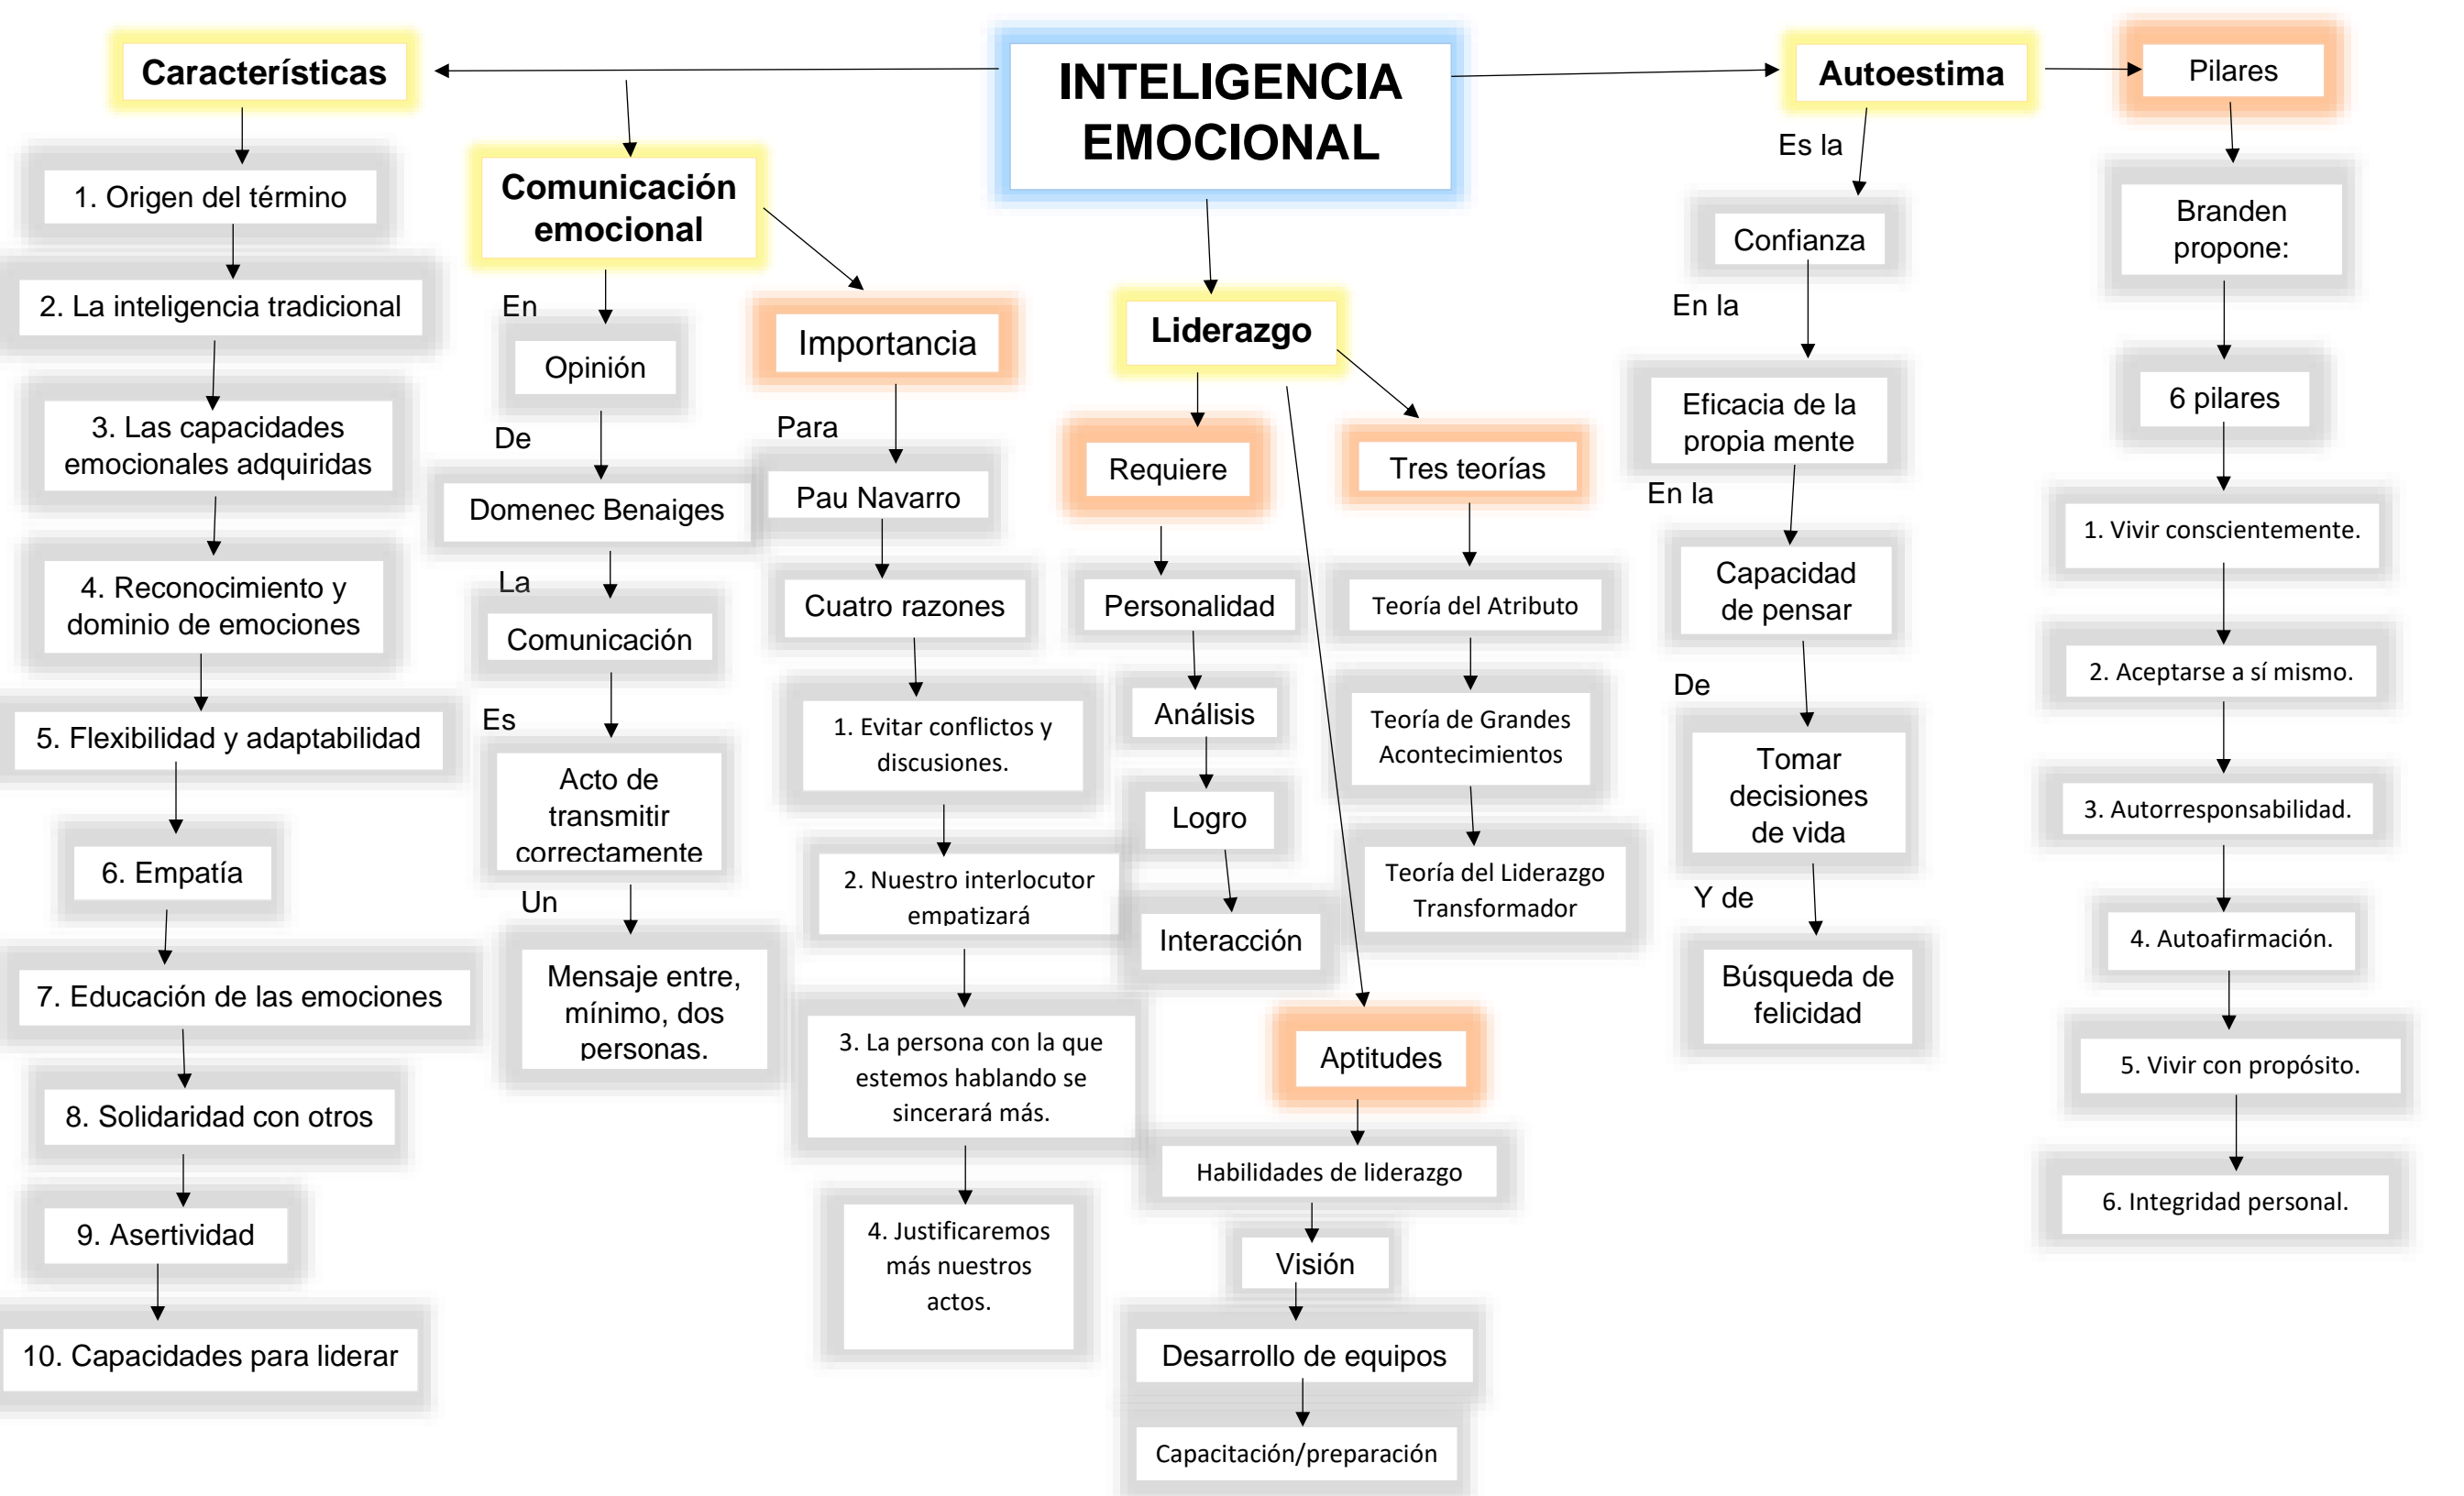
INTELIGENCIA EMOCIONAL

Características

1. Origen del término

2. La inteligencia tradicional

3. Las capacidades emocionales adquiridas

4. Reconocimiento y dominio de emociones

5. Flexibilidad y adaptabilidad

6. Empatía

7. Educación de las emociones

8. Solidaridad con otros

9. Asertividad

10. Capacidades para liderar

Comunicación emocional

En

Opinión

De

Domenec Benaiges

La

Comunicación

Es

Acto de transmitir correctamente

Un

Mensaje entre, mínimo, dos personas.

Importancia

Para

Pau Navarro

Cuatro razones

1. Evitar conflictos y discusiones.

2. Nuestro interlocutor empatizará

3. La persona con la que estemos hablando se sincerará más.

4. Justificaremos más nuestros actos.

Liderazgo

Requiere

Personalidad

Análisis

Logro

Interacción

Tres teorías

Teoría del Atributo

Teoría de Grandes Acontecimientos

Teoría del Liderazgo Transformador

Aptitudes

Habilidades de liderazgo

Visión

Desarrollo de equipos

Capacitación/preparación

Autoestima

Es la

Confianza

En la

Eficacia de la propia mente

En la

Capacidad de pensar

De

Tomar decisiones de vida

Y de

Búsqueda de felicidad

Pilares

Branden propone:

6 pilares

1. Vivir conscientemente.

2. Aceptarse a sí mismo.

3. Autorresponsabilidad.

4. Autoafirmación.

5. Vivir con propósito.

6. Integridad personal.